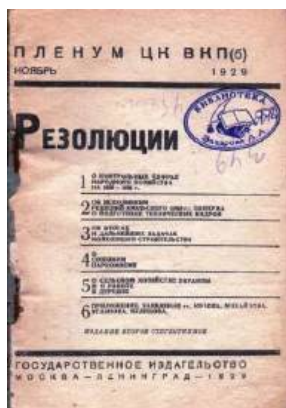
ПЛЕНУМ ЦК ВКП(б)
НОЯБРЬ 1929

БИБЛИОТЕКА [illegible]

РЕЗОЛЮЦИИ

1 О КОНТРОЛЬНЫХ ЦИФРАХ НАРОДНОГО ХОЗЯЙСТВА НА 1929 — 1930 г.
2 ОБ ИСПОЛНЕНИИ РЕШЕНИЙ ИЮЛЬСКОГО (1928 г.) ПЛЕНУМА О ПОДГОТОВКЕ ТЕХНИЧЕСКИХ КАДРОВ
3 ОБ ИТОГАХ И ДАЛЬНЕЙШИХ ЗАДАЧАХ КОЛХОЗНОГО СТРОИТЕЛЬСТВА
4 О СОЮЗНОМ НАРКОМЗЕМЕ
5 О СЕЛЬСКОМ ХОЗЯЙСТВЕ УКРАИНЫ И О РАБОТЕ В ДЕРЕВНЕ
6 ПРИЛОЖЕНИЕ: ЗАЯВЛЕНИЕ тт. БУХАРИНА, РЫКОВА, ТОМСКОГО

ИЗДАНИЕ ВТОРОЕ СТЕРЕОТИПНОЕ

ГОСУДАРСТВЕННОЕ ИЗДАТЕЛЬСТВО
МОСКВА — ЛЕНИНГРАД — 1929